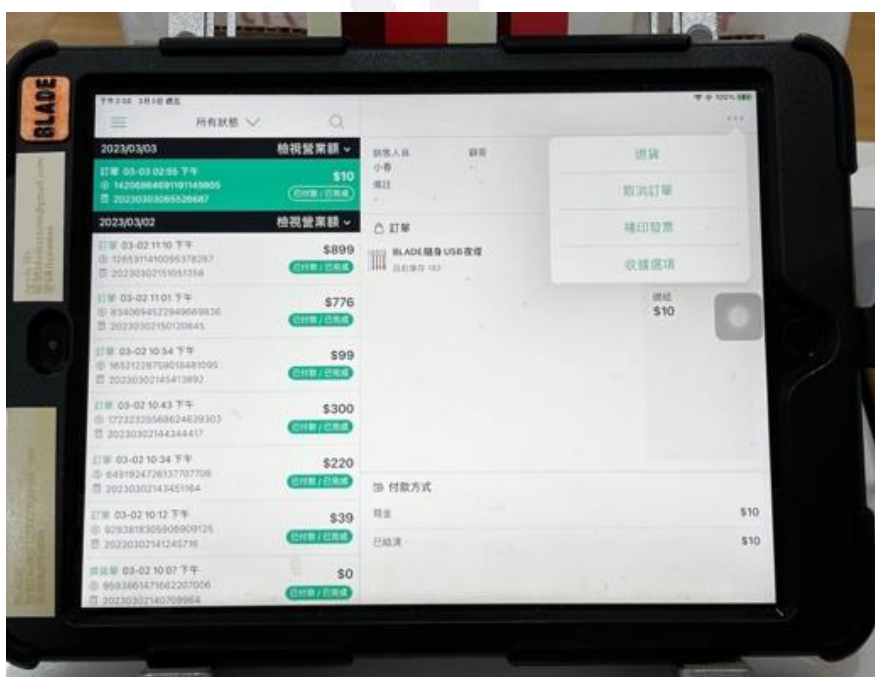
BLADE

下午2:56 3月3日 週五

所有狀態

2023/03/03 檢視營業額

訂單 03-03 02:55 下午 $10
14206664691911148605
20230303205526687
已付款 / 已完成

2023/03/02 檢視營業額

訂單 03-02 11:10 下午 $899
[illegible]
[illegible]
已付款 / 已完成

訂單 03-02 11:01 下午 $776
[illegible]
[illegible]
已付款 / 已完成

訂單 03-02 10:54 下午 $99
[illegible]
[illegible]
已付款 / 已完成

訂單 03-02 10:43 下午 $300
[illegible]
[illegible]
已付款 / 已完成

訂單 03-02 10:34 下午 $220
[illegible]
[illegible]
已付款 / 已完成

訂單 03-02 10:12 下午 $39
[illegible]
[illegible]
已付款 / 已完成

換貨單 03-02 10:07 下午 $0
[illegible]
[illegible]
已付款 / 已完成

銷售人員 顧客
小春
備註

訂單
BLADE隨身USB夜燈
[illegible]

退貨
取消訂單
補印發票
收據選項

總結
$10

付款方式
現金 $10
已結清 $10